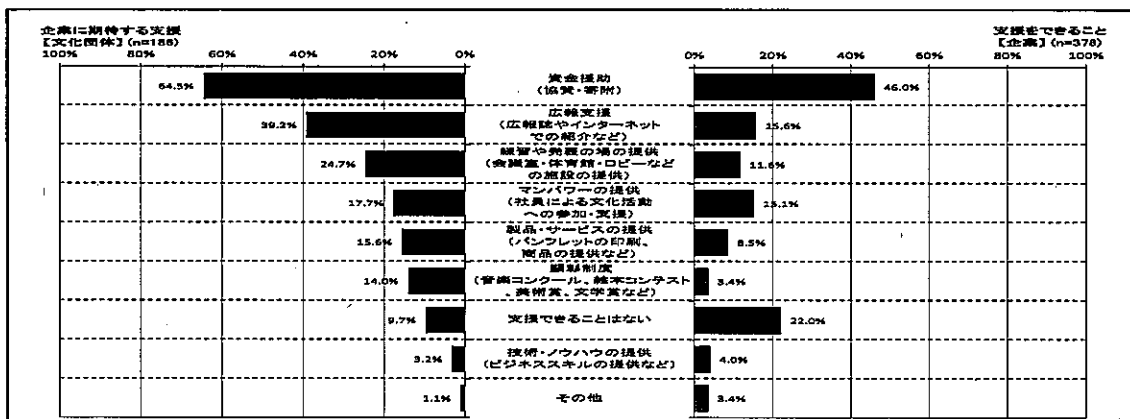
企業に期待する支援
【文化団体】(n=186)

支援をできること
【企業】(n=378)

100% 80% 60% 40% 20% 0%

0% 20% 40% 60% 80% 100%

| 企業に期待する支援【文化団体】 | 項目 | 支援をできること【企業】 |
|---|---|---|
| 64.5% | 資金援助(協賛・寄附) | 46.0% |
| 39.2% | 広報支援(広報誌やインターネットでの紹介など) | 15.6% |
| 24.7% | 練習や発表の場の提供(会議室・体育館・ロビーなどの施設の提供) | 11.6% |
| 17.7% | マンパワーの提供(社員による文化活動への参加・支援) | 15.1% |
| 15.6% | 製品・サービスの提供(パンフレットの印刷、商品の提供など) | 8.5% |
| 14.0% | 顕彰制度(音楽コンクール、絵本コンテスト、美術賞、文学賞など) | 3.4% |
| 9.7% | 支援できることはない | 22.0% |
| 3.2% | 技術・ノウハウの提供(ビジネススキルの提供など) | 4.0% |
| 1.1% | その他 | 3.4% |